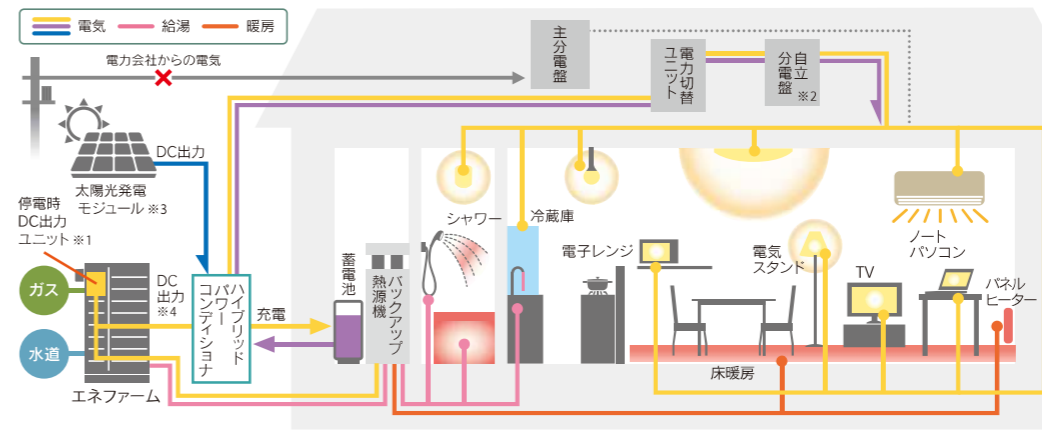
電気 給湯 暖房

電力会社からの電気

主分電盤

電力切替ユニット

自立分電盤 ※2

DC出力

太陽光発電モジュール ※3

停電時DC出力ユニット ※1

ガス

水道

DC出力 ※4

エネファーム

ハイブリッドパワーコンディショナ

充電

蓄電池

熱源機

バックアップ

シャワー

冷蔵庫

電子レンジ

電気スタンド

TV

ノートパソコン

パネルヒーター

床暖房